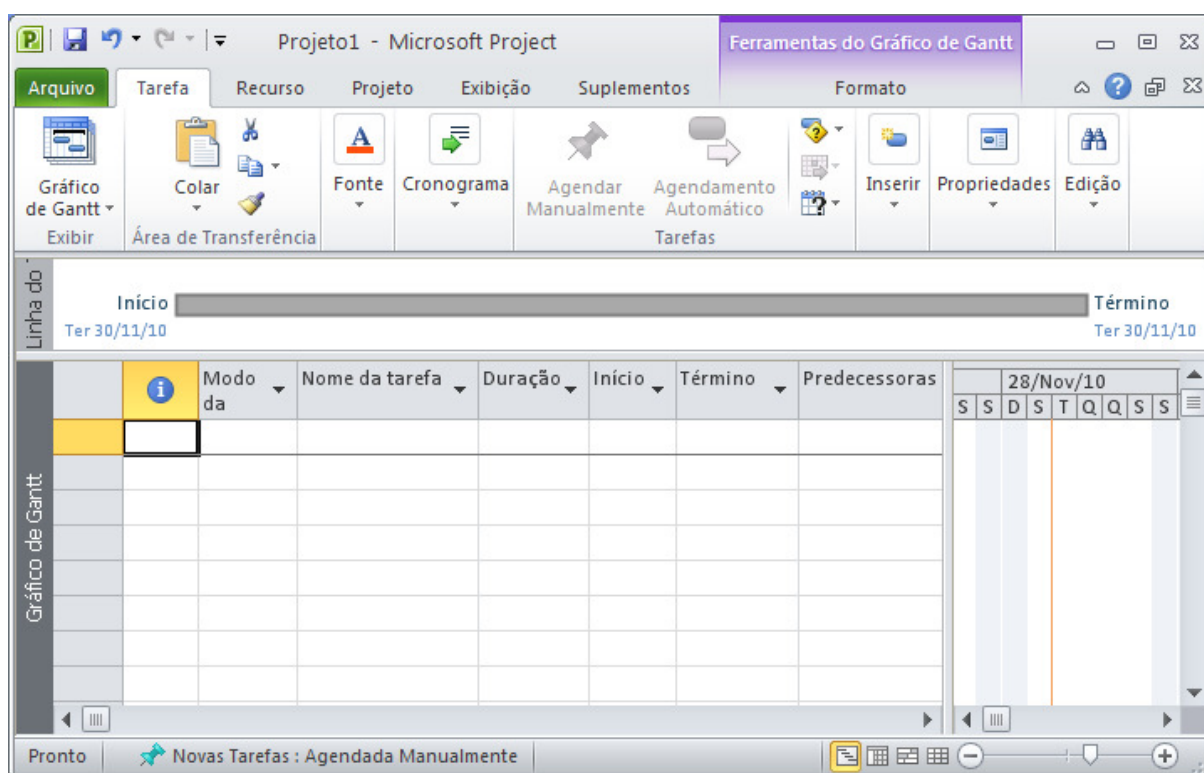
Projeto1 - Microsoft Project

Ferramentas do Gráfico de Gantt

Arquivo Tarefa Recurso Projeto Exibição Suplementos Formato

Gráfico de Gantt

Exibir

Colar

Área de Transferência

Fonte

Cronograma

Agendar Manualmente

Agendamento Automático

Tarefas

Inserir

Propriedades

Edição

Linha do

Início

Ter 30/11/10

Término

Ter 30/11/10

| | Modo da | Nome da tarefa | Duração | Início | Término | Predecessoras |
|---|---|---|---|---|---|---|

28/Nov/10

S S D S T Q Q S S

Gráfico de Gantt

Pronto

Novas Tarefas : Agendada Manualmente